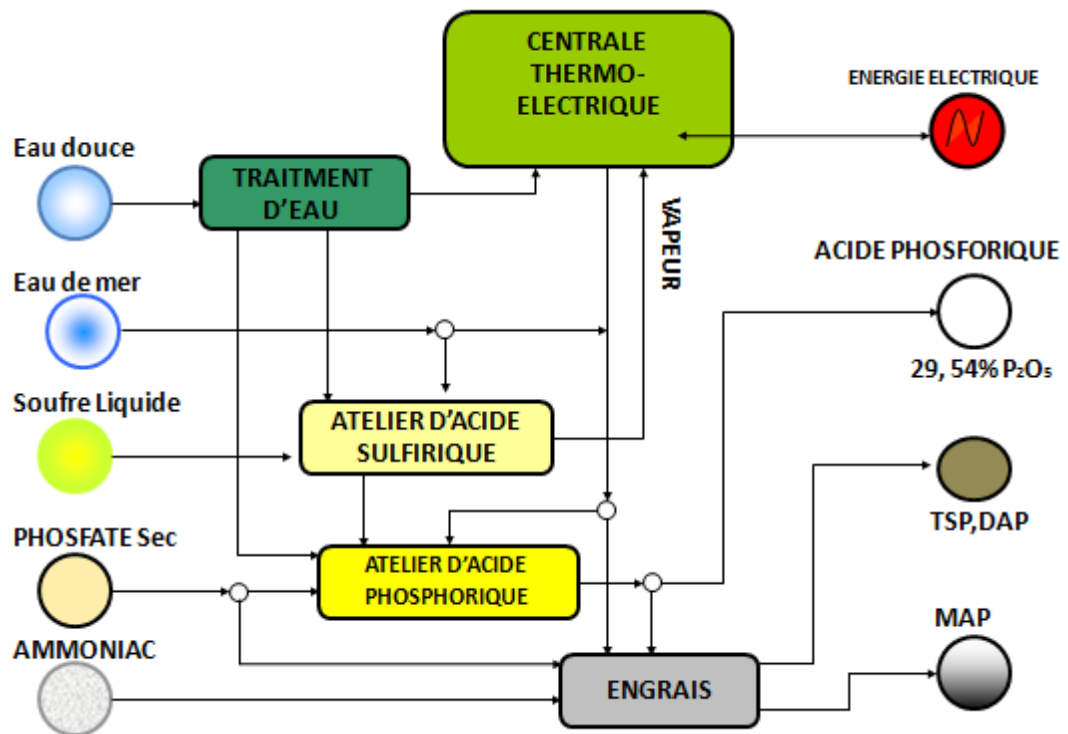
CENTRALE THERMO-ELECTRIQUE

ENERGIE ELECTRIQUE

Eau douce

TRAITMENT D'EAU

VAPEUR

ACIDE PHOSFORIQUE

Eau de mer

29, 54% $P_2O_5$

Soufre Liquide

ATELIER D'ACIDE SULFIRIQUE

TSP, DAP

PHOSFATE Sec

ATELIER D'ACIDE PHOSPHORIQUE

MAP

AMMONIAC

ENGRAIS